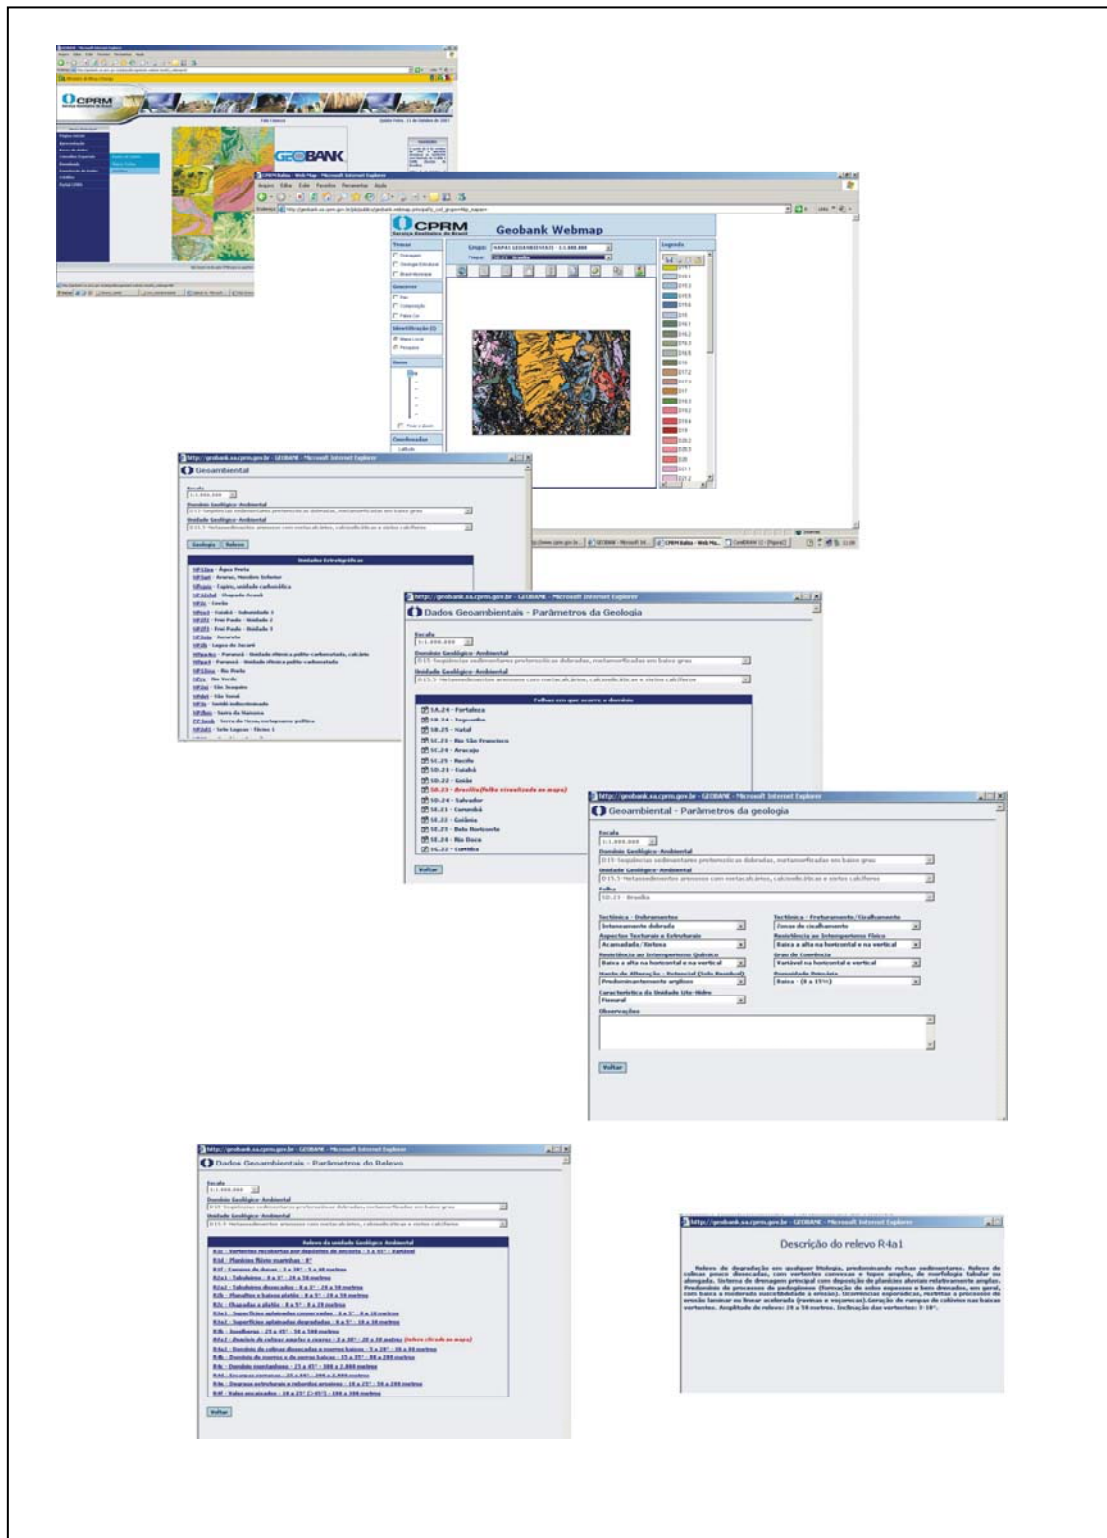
CPRM

GEOBANK

CPRM
Serviço Geológico do Brasil

Geobank Webmap

Legenda

http://geobank.sa.cprm.gov.br - GEOBANK - Microsoft Internet Explorer

Geoambiental

Escala

Domínio Geológico-Ambiental

Unidade Geológico-Ambiental

Geologia Relevo

Unidades Estratigráficas

http://geobank.sa.cprm.gov.br - GEOBANK - Microsoft Internet Explorer

Dados Geoambientais - Parâmetros da Geologia

Escala

Domínio Geológico-Ambiental

Unidade Geológico-Ambiental

Folhas em que ocorre o domínio

SA.24 - Fortaleza
SB.25 - Natal
SC.24 - Aracaju
SC.25 - Recife
SD.21 - Cuiabá
SD.22 - Goiás
SD.23 - Brasília (folha visualizada no mapa)
SD.24 - Salvador
SE.21 - Corumbá
SE.22 - Goiânia
SE.23 - Belo Horizonte
SE.24 - Rio Doce

Voltar

http://geobank.sa.cprm.gov.br - GEOBANK - Microsoft Internet Explorer

Geoambiental - Parâmetros da geologia

Escala

Domínio Geológico-Ambiental

Unidade Geológico-Ambiental

Folha

SD.23 - Brasília

Tectônica - Dobramentos
Intensamente dobrada

Tectônica - Fraturamento/Cisalhamento
Zonas de cisalhamento

Aspectos Texturais e Estruturais
Acamadada/Xistosa

Resistência ao Intemperismo Físico
Baixa a alta na horizontal e na vertical

Resistência ao Intemperismo Químico
Baixa a alta na horizontal e na vertical

Grau de Coerência
Variável na horizontal e vertical

Predominantemente argiloso

Baixa - (0 a 15%)

Característica da Unidade Lito-Hidro
Fissural

Observações

Voltar

http://geobank.sa.cprm.gov.br - GEOBANK - Microsoft Internet Explorer

Dados Geoambientais - Parâmetros do Relevo

Escala

Domínio Geológico-Ambiental

Unidade Geológico-Ambiental

Relevo da unidade Geológico-Ambiental

Voltar

http://geobank.sa.cprm.gov.br - GEOBANK - Microsoft Internet Explorer

Descrição do relevo R4a1

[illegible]